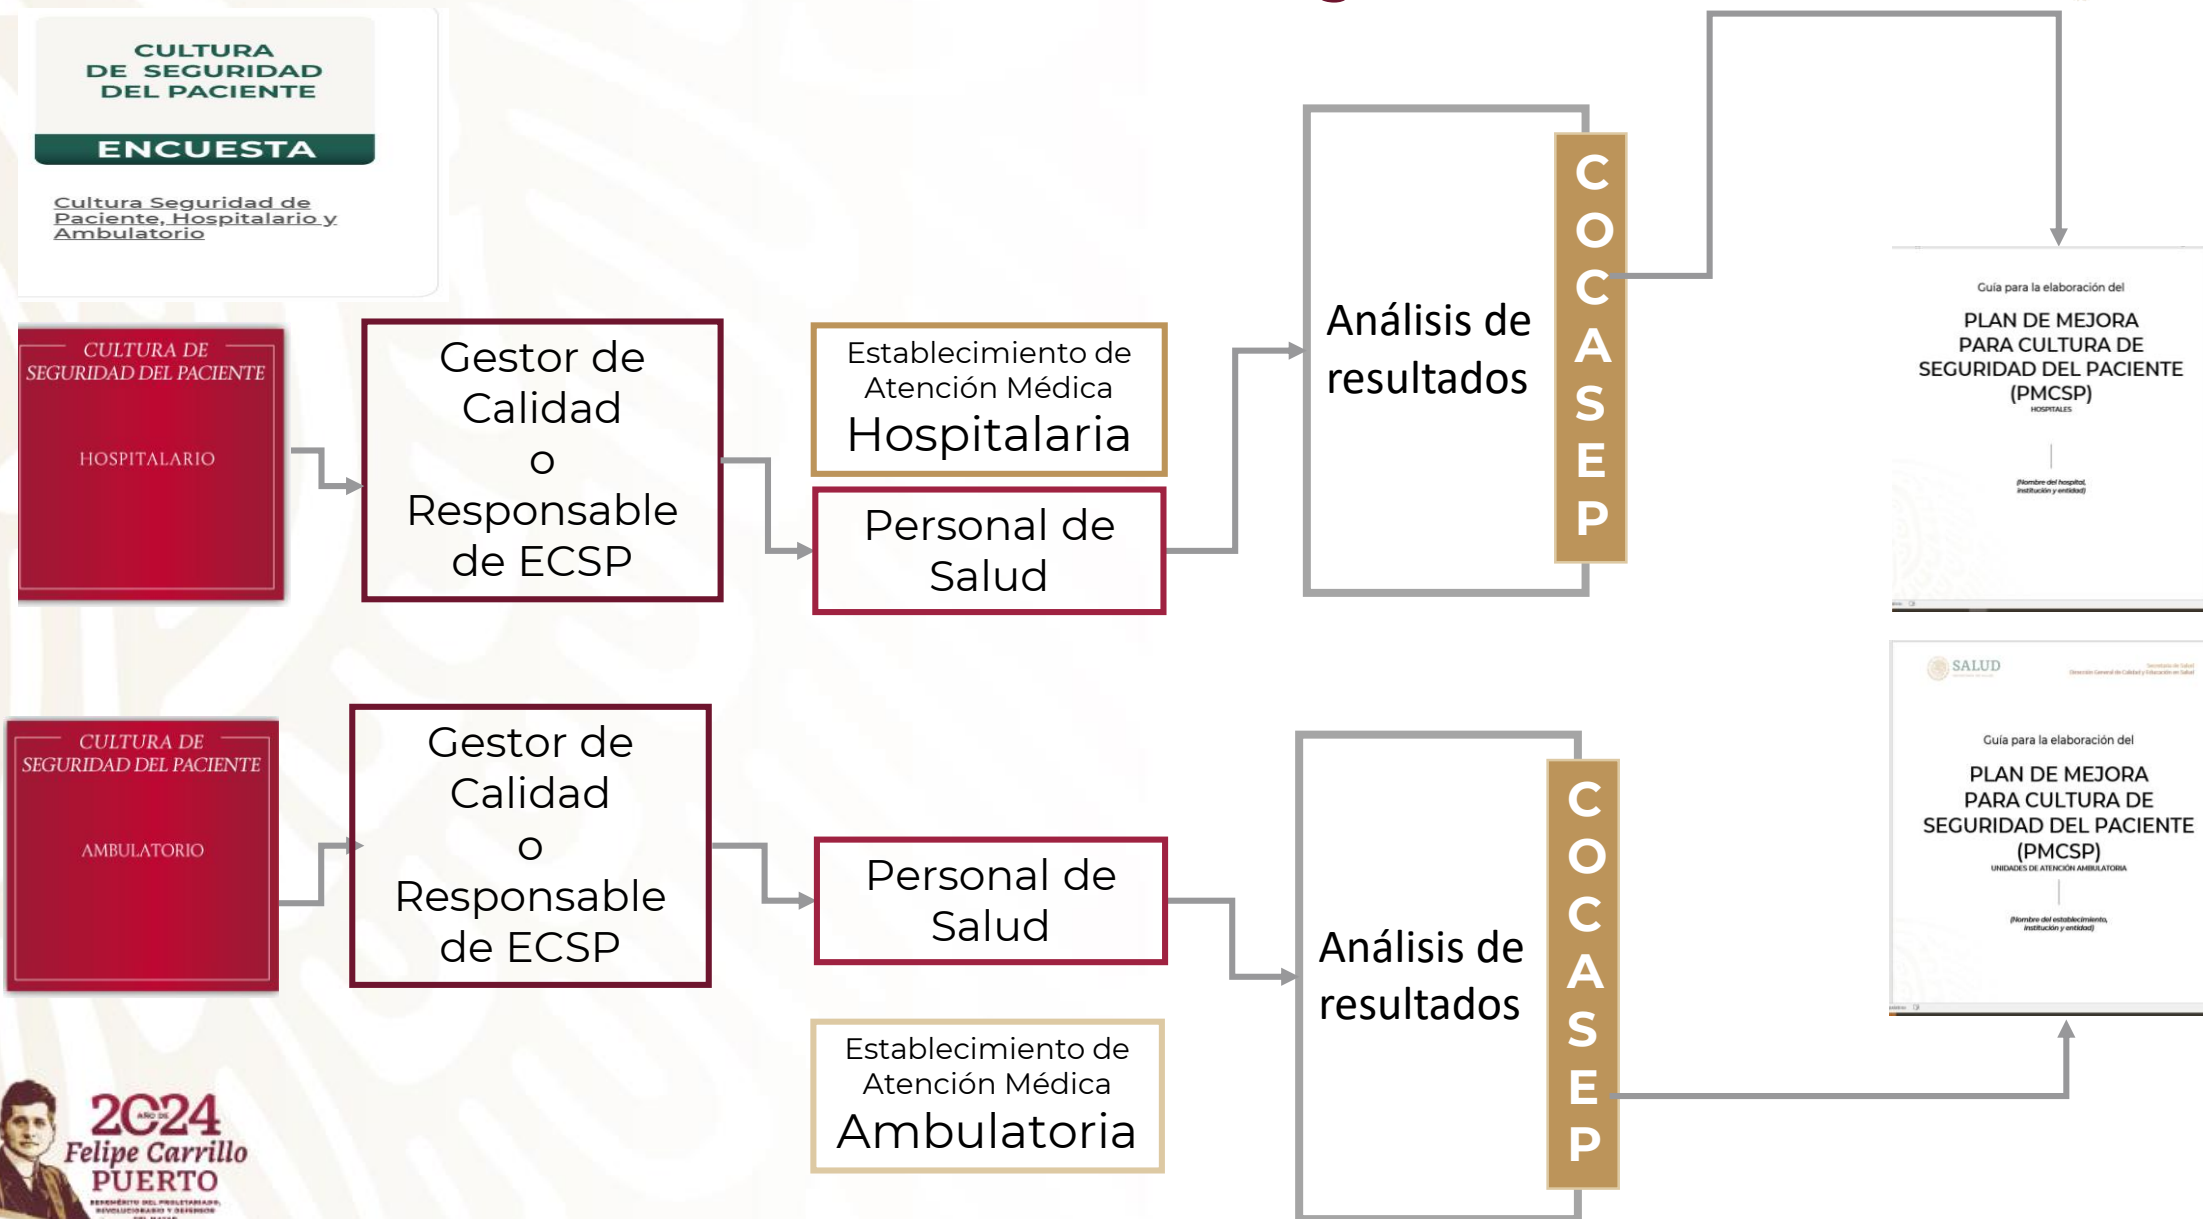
CULTURA DE SEGURIDAD DEL PACIENTE

ENCUESTA

Cultura Seguridad de Paciente, Hospitalario y Ambulatorio

CULTURA DE SEGURIDAD DEL PACIENTE

HOSPITALARIO

Gestor de Calidad o Responsable de ECSP

Establecimiento de Atención Médica Hospitalaria

Personal de Salud

Análisis de resultados

COCASEP

Guía para la elaboración del

PLAN DE MEJORA PARA CULTURA DE SEGURIDAD DEL PACIENTE (PMCSP)

HOSPITALES

(Nombre del hospital, institución y entidad)

CULTURA DE SEGURIDAD DEL PACIENTE

AMBULATORIO

Gestor de Calidad o Responsable de ECSP

Personal de Salud

Establecimiento de Atención Médica Ambulatoria

Análisis de resultados

COCASEP

SALUD

Guía para la elaboración del

PLAN DE MEJORA PARA CULTURA DE SEGURIDAD DEL PACIENTE (PMCSP)

UNIDADES DE ATENCIÓN AMBULATORIA

(Nombre del establecimiento, institución y entidad)

2024 AÑO DE Felipe Carrillo PUERTO

BENEMÉRITO DEL PROLETARIADO, REVOLUCIONARIO Y DEFENSOR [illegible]